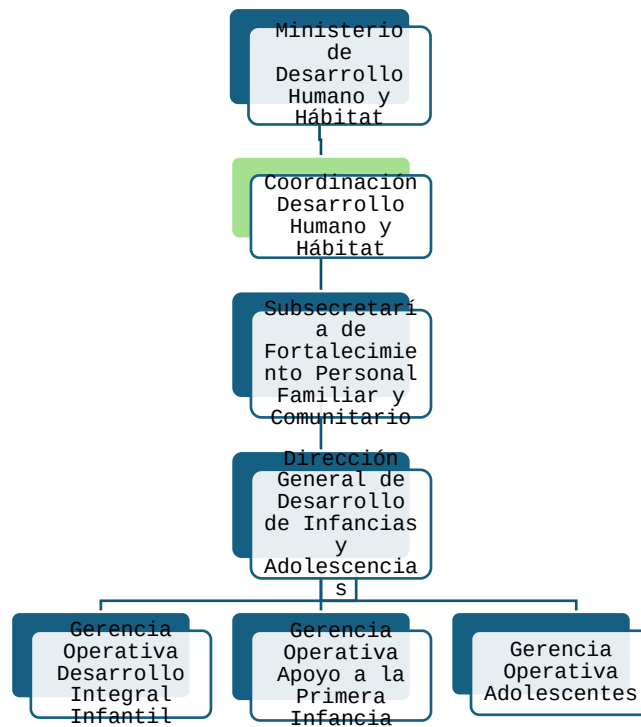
Ministerio de Desarrollo Humano y Hábitat

Coordinación Desarrollo Humano y Hábitat

Subsecretaría de Fortalecimiento Personal Familiar y Comunitario

Dirección General de Desarrollo de Infancias y Adolescencias

Gerencia Operativa Desarrollo Integral Infantil

Gerencia Operativa Apoyo a la Primera Infancia

Gerencia Operativa Adolescentes